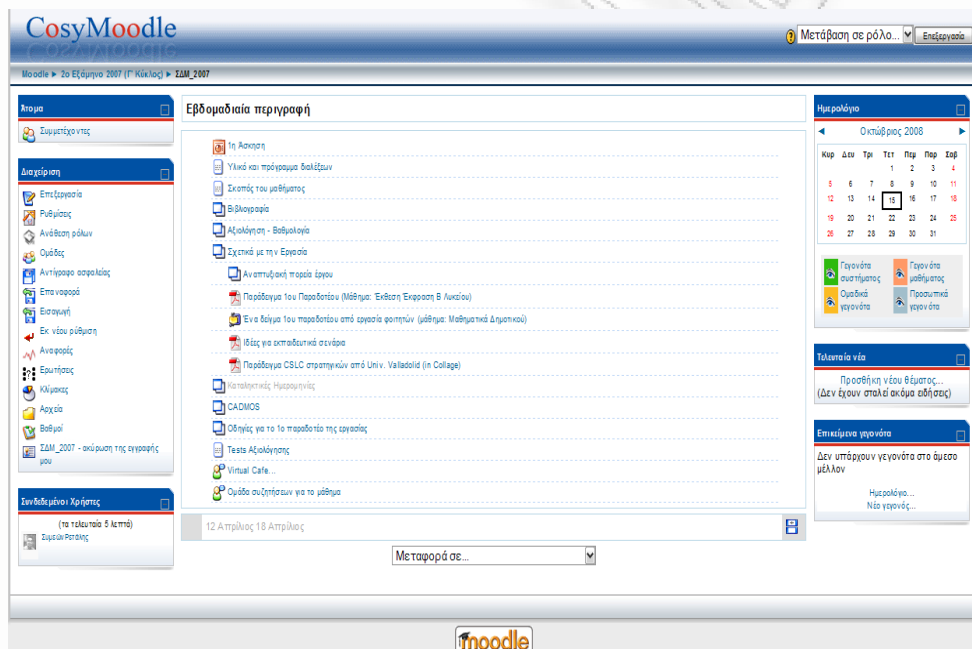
CosyMoodle

Μετάβαση σε ρόλο... Επεξεργασία

Moodle ► 2ο Εξάμηνο 2007 (Γ' Κύκλος) ► ΣΔΜ_2007

Άτομα
Συμμετέχοντες

Διαχείριση
Επεξεργασία
Ρυθμίσεις
Ανάθεση ρόλων
Ομάδες
Αντίγραφο ασφαλείας
Επαναφορά
Εισαγωγή
Εκ νέου ρύθμιση
Αναφορές
Ερωτήσεις
Κλίμακες
Αρχεία
Βαθμοί
ΣΔΜ_2007 - ακύρωση της εγγραφής μου

Συνδεδεμένοι Χρήστες
(τα τελευταία 5 λεπτά)
Συμεών Ρετάλης

Εβδομαδιαία περιγραφή

1η Άσκηση
Υλικό και πρόγραμμα διαλέξεων
Σκοπός του μαθήματος
Βιβλιογραφία
Αξιολόγηση - Βαθμολογία
Σχετικά με την Εργασία
Αναπτυξιακή πορεία έργου
Παράδειγμα 1ου Παραδοτέου (Μάθημα: Έκθεση Έκφραση Β Λυκείου)
Ένα δείγμα 1ου παραδοτέου από εργασία φοιτητών (μάθημα: Μαθηματικά Δημοτικού)
Ιδέες για εκπαιδευτικά σενάρια
Παράδειγμα CSLC στρατηγικών από Univ. Valladolid (in Collage)
Καταληκτικές Ημερομηνίες
CADMOS
Οδηγίες για το 1ο παραδοτέο της εργασίας
Tests Αξιολόγησης
Virtual Cafe...
Ομάδα συζητήσεων για το μάθημα

12 Απρίλιος 18 Απρίλιος

Μεταφορά σε...

Ημερολόγιο
Οκτώβριος 2008

| Κυρ | Δευ | Τρι | Τετ | Πεμ | Παρ | Σαβ |
|---|---|---|---|---|---|---|
| | | | 1 | 2 | 3 | 4 |
| 5 | 6 | 7 | 8 | 9 | 10 | 11 |
| 12 | 13 | 14 | 15 | 16 | 17 | 18 |
| 19 | 20 | 21 | 22 | 23 | 24 | 25 |
| 26 | 27 | 28 | 29 | 30 | 31 | |

Γεγονότα συστήματος
Γεγονότα μαθήματος
Ομαδικά γεγονότα
Προσωπικά γεγονότα

Τελευταία νέα
Προσθήκη νέου θέματος...
(Δεν έχουν σταλεί ακόμα ειδήσεις)

Επικείμενα γεγονότα
Δεν υπάρχουν γεγονότα στο άμεσο μέλλον
Ημερολόγιο...
Νέο γεγονός...

moodle